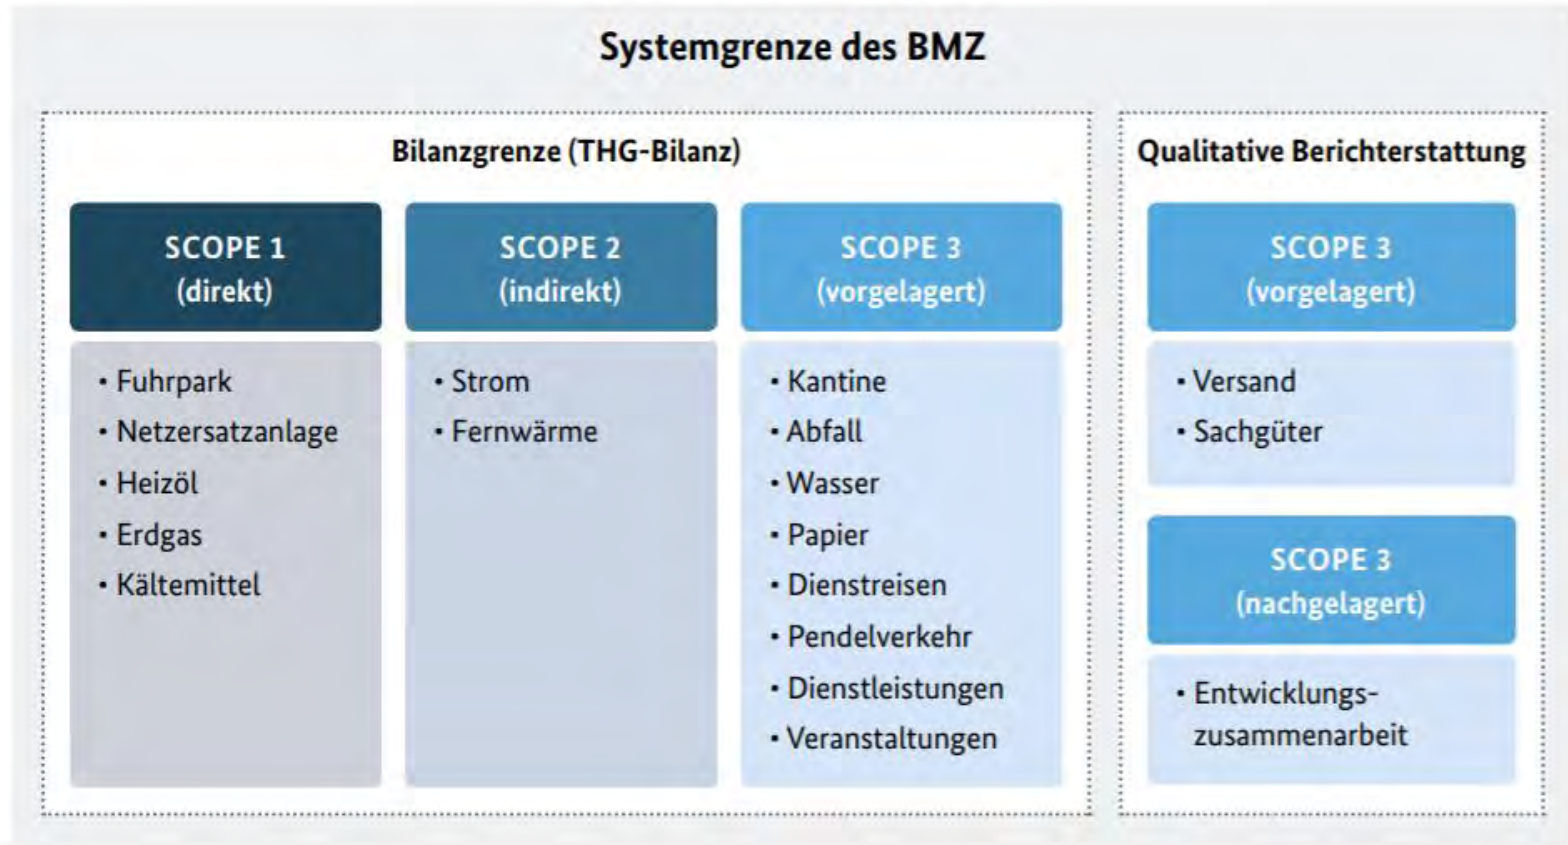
Systemgrenze des BMZ

Bilanzgrenze (THG-Bilanz)

SCOPE 1
(direkt)

• Fuhrpark
• Netzersatzanlage
• Heizöl
• Erdgas
• Kältemittel

SCOPE 2
(indirekt)

• Strom
• Fernwärme

SCOPE 3
(vorgelagert)

• Kantine
• Abfall
• Wasser
• Papier
• Dienstreisen
• Pendelverkehr
• Dienstleistungen
• Veranstaltungen

Qualitative Berichterstattung

SCOPE 3
(vorgelagert)

• Versand
• Sachgüter

SCOPE 3
(nachgelagert)

• Entwicklungszusammenarbeit